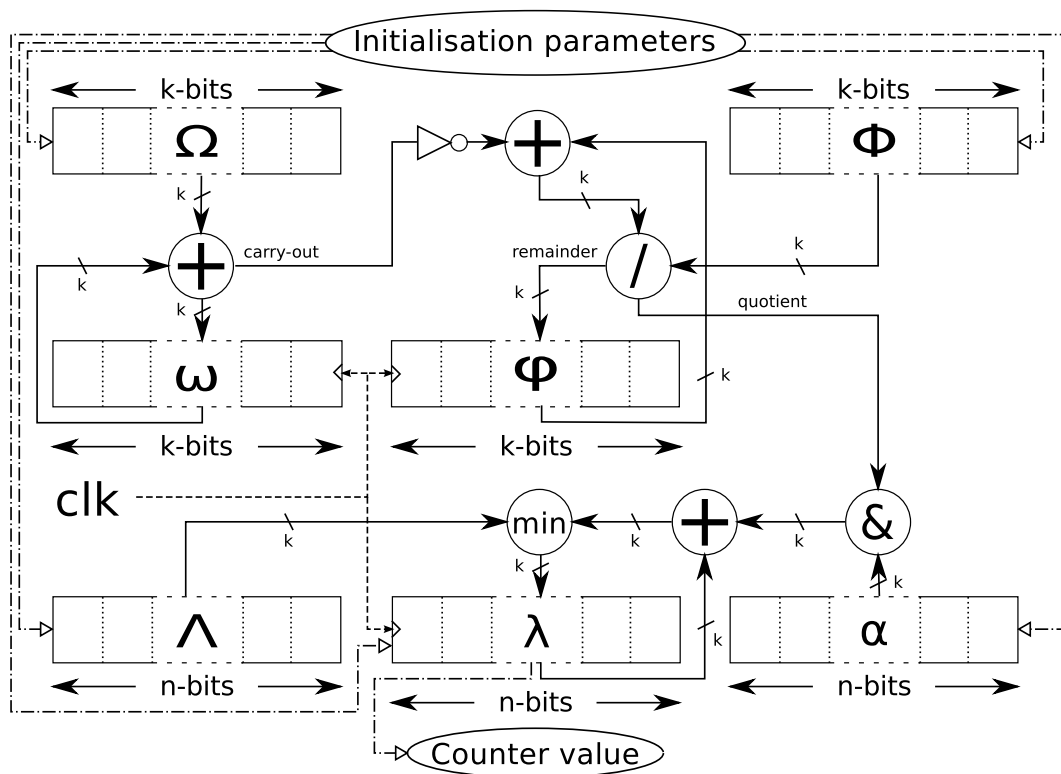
Initialisation parameters

k-bits

Ω

k

+

carry-out

k

k

ω

k-bits

k-bits

Φ

k

+

k

remainder

/

k

quotient

φ

k

k-bits

clk

min

k

k

+

k

&

k

Λ

n-bits

λ

k

n-bits

α

n-bits

Counter value